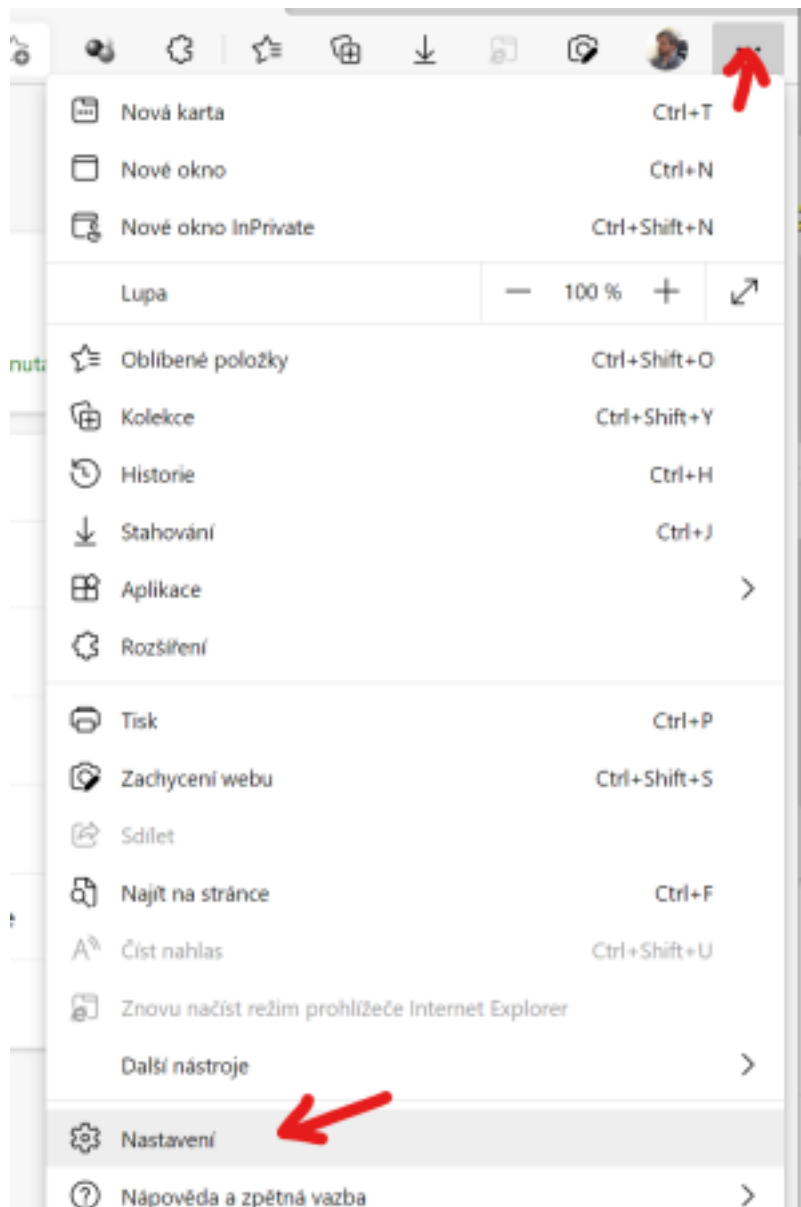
Nová karta Ctrl+T
Nové okno Ctrl+N
Nové okno InPrivate Ctrl+Shift+N
Lupa — 100 % +
nuta
Oblíbené položky Ctrl+Shift+O
Kolekce Ctrl+Shift+Y
Historie Ctrl+H
Stahování Ctrl+J
Aplikace
Rozšíření
Tisk Ctrl+P
Zachycení webu Ctrl+Shift+S
Sdílet
Najít na stránce Ctrl+F
Číst nahlas Ctrl+Shift+U
Znovu načíst režim prohlížeče Internet Explorer
Další nástroje
Nastavení
Nápověda a zpětná vazba